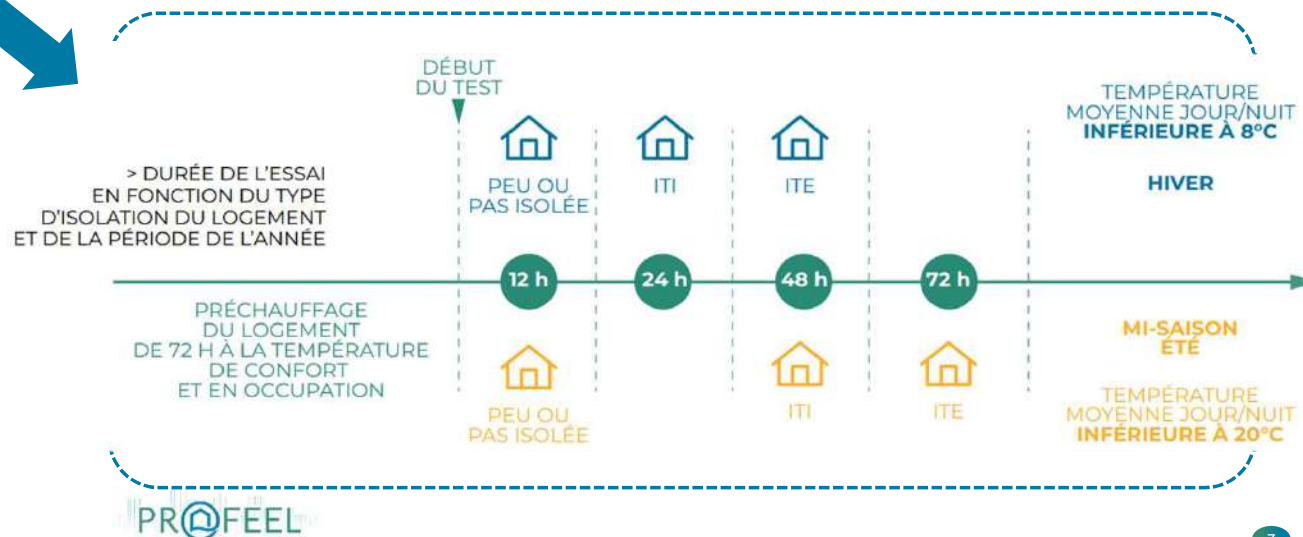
DÉBUT DU TEST

> DURÉE DE L'ESSAI EN FONCTION DU TYPE D'ISOLATION DU LOGEMENT ET DE LA PÉRIODE DE L'ANNÉE

PEU OU PAS ISOLÉE

ITI

ITE

TEMPÉRATURE MOYENNE JOUR/NUIT INFÉRIEURE À 8°C

HIVER

12 h

24 h

48 h

72 h

PRÉCHAUFFAGE DU LOGEMENT DE 72 H À LA TEMPÉRATURE DE CONFORT ET EN OCCUPATION

PEU OU PAS ISOLÉE

ITI

ITE

MI-SAISON ÉTÉ

TEMPÉRATURE MOYENNE JOUR/NUIT INFÉRIEURE À 20°C

PROFEEL

7